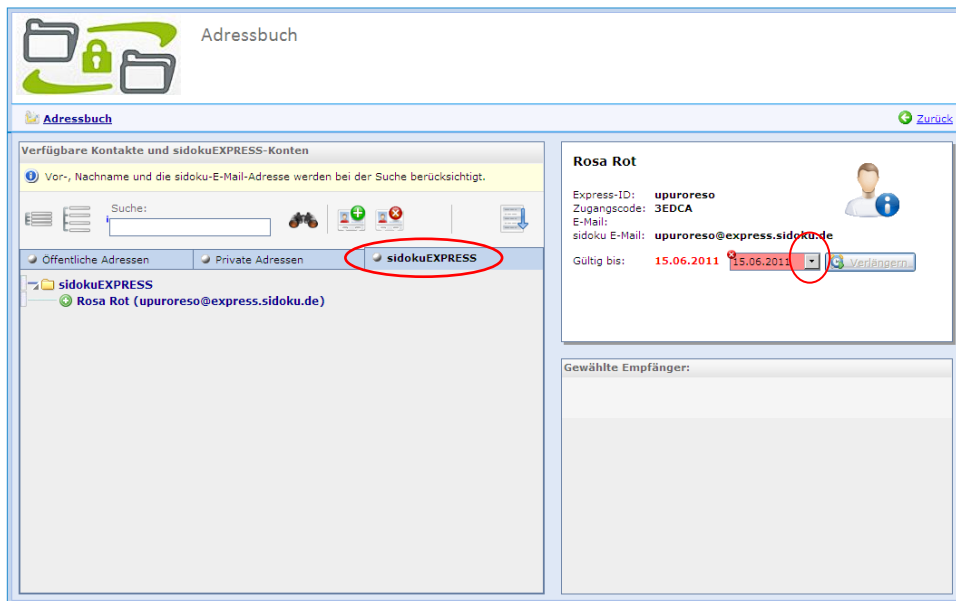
Adressbuch

Adressbuch

Zurück

Verfügbare Kontakte und sidokuEXPRESS-Konten

Vor-, Nachname und die sidoku-E-Mail-Adresse werden bei der Suche berücksichtigt.

Suche:

Öffentliche Adressen | Private Adressen | sidokuEXPRESS

sidokuEXPRESS
Rosa Rot (upuroreso@express.sidoku.de)

Rosa Rot

Express-ID: upuroreso
Zugangscode: 3EDCA
E-Mail:
sidoku E-Mail: upuroreso@express.sidoku.de

Gültig bis: 15.06.2011 15.06.2011 Verlängern

Gewählte Empfänger: